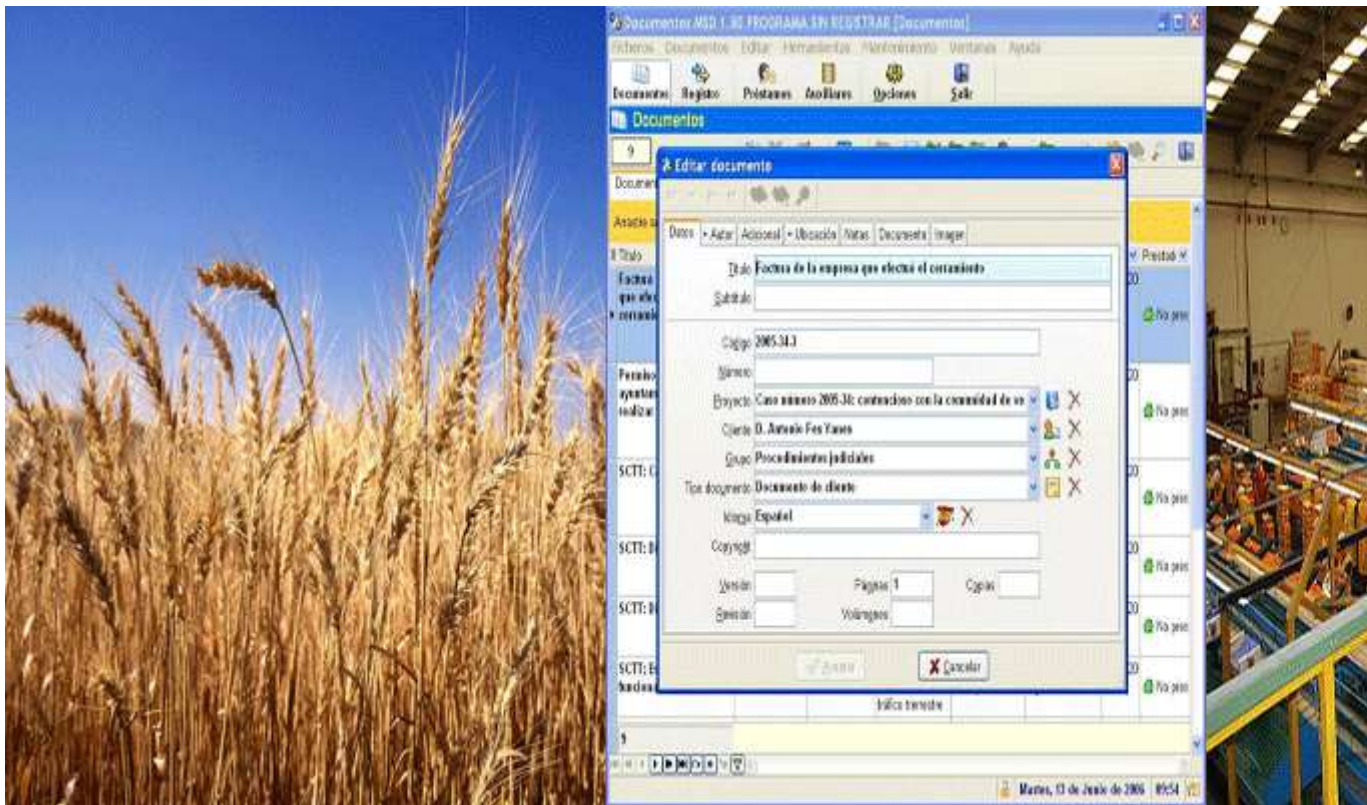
Documentos MSD 1.90 PROGRAMA SIN REGISTRAR [Documentos]

Ficheros Documentos Editar Herramientas Mantenimiento Ventanas Ayuda

Documentos Registro Préstamos Auxiliares Opciones Salir

Documentos

9

Documen

Añadir a

Título

Factura que efec cerramie

Permiso ayuntam realizar

SCTT: (

SCTT: I

SCTT: I

SCTT: I funciona

Prestad

No pres

No pres

No pres

No pres

No pres

No pres

tráfico terrestre

1

Editar documento

Datos Autor Adicional Ubicación Notas Documento Imagen

Título Factura de la empresa que efectuó el cerramiento

Subtítulo

Código 2005.34.3

Número

Proyecto Caso número 2005-34: contencioso con la comunidad de ve

Cliente D. Antonio Fos Yanes

Grupo Procedimientos judiciales

Tipo documento Documento de cliente

Idioma Español

Copyright

Versión

Páginas 1

Copias

Revisión

Volúmenes

Aceptar

Cancelar

Martes, 13 de Junio de 2006 09:54